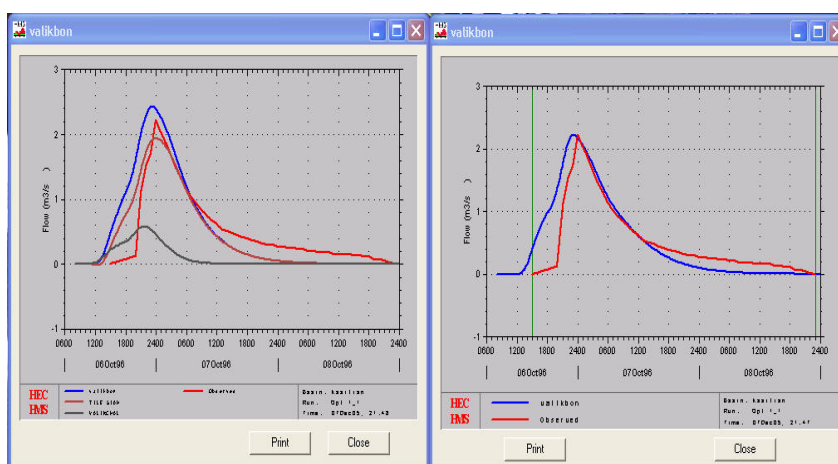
valikbon

3
2
1
0
-1

Flow (m3/s)

0600 1200 1800 2400 0600 1200 1800 2400 0600 1200 1800 2400

06Oct96 07Oct96 08Oct96

HEC
HMS

valikbon
TILE stop
valikbon

Observed

Basin: kaalikon
Run: Opt 1_1
Time: 07Dec05, 21:43

Print Close

valikbon

3
2
1
0
-1

Flow (m3/s)

0600 1200 1800 2400 0600 1200 1800 2400 0600 1200 1800 2400

06Oct96 07Oct96 08Oct96

HEC
HMS

valikbon
Observed

Basin: kaalikon
Run: Opt 1_1
Time: 07Dec05, 21:47

Print Close